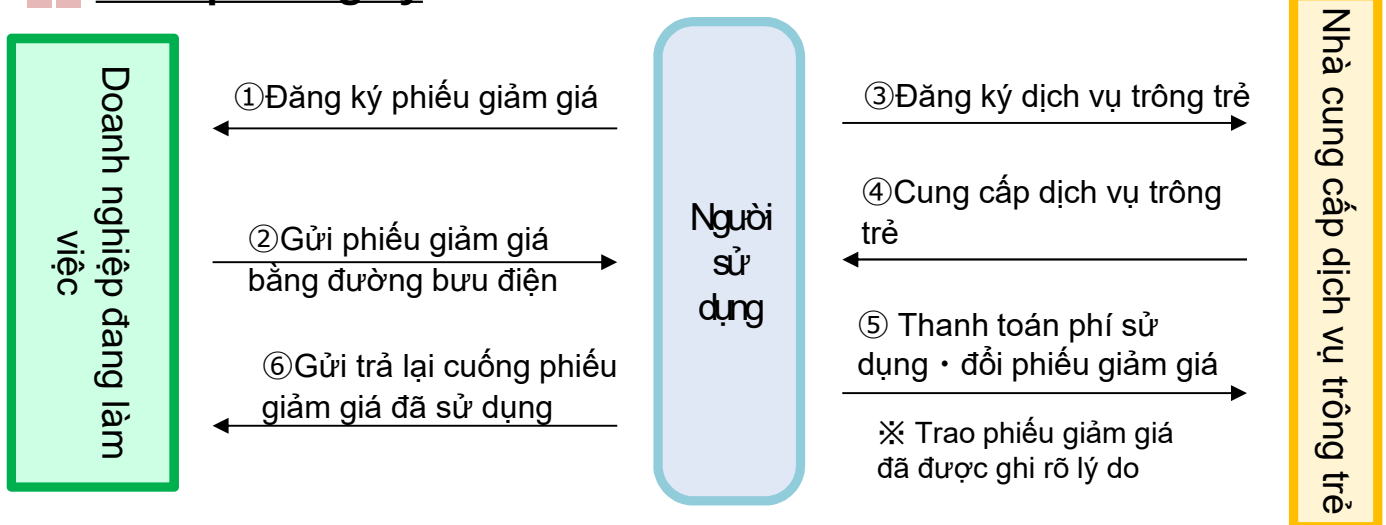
Doanh nghiệp đang làm việc

①Đăng ký phiếu giảm giá

②Gửi phiếu giảm giá bằng đường bưu điện

⑥Gửi trả lại cuống phiếu giảm giá đã sử dụng

Người sử dụng

③Đăng ký dịch vụ trông trẻ

④Cung cấp dịch vụ trông trẻ

⑤ Thanh toán phí sử dụng・đổi phiếu giảm giá

※ Trao phiếu giảm giá đã được ghi rõ lý do

Nhà cung cấp dịch vụ trông trẻ